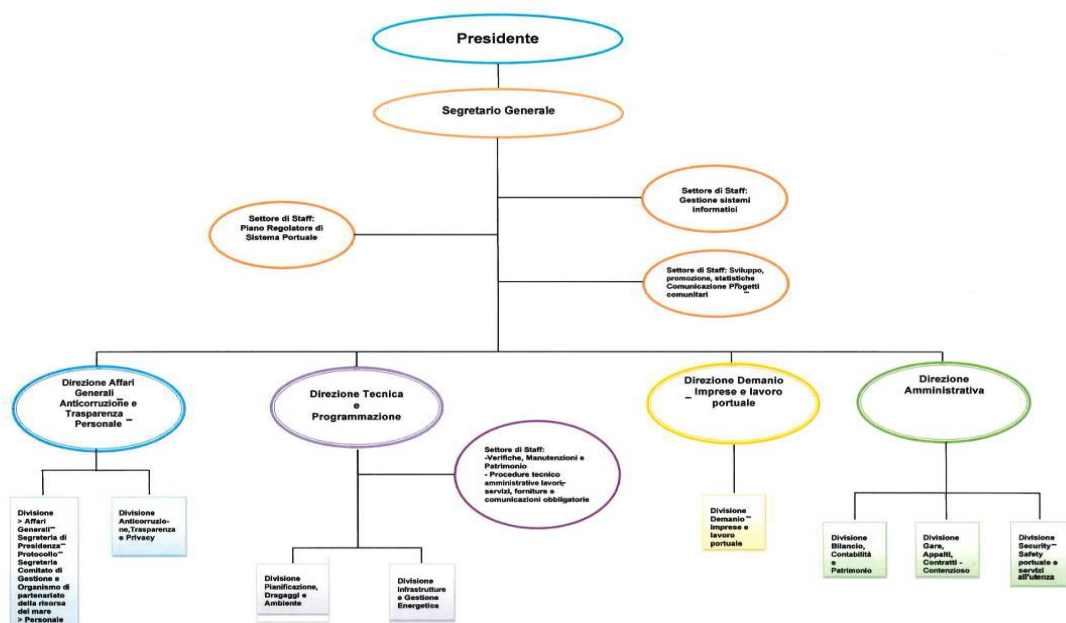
Presidente

Segretario Generale

Settore di Staff: Piano Regolatore di Sistema Portuale

Settore di Staff: Gestione sistemi informatici

Settore di Staff: Sviluppo, promozione, statistiche Comunicazione Progetti comunitari

Direzione Affari Generali Anticorruzione e Trasparenza Personale

Direzione Tecnica e Programmazione

Direzione Demanio Imprese e lavoro portuale

Direzione Amministrativa

Settore di Staff: -Verifiche, Manutenzioni e Patrimonio - Procedure tecnico amministrative lavori, servizi, forniture e comunicazioni obbligatorie

Divisione > Affari Generali Segreteria di Presidenza Protocollo Segreteria Comitato di Gestione e Organismo di partenariato della risorsa del mare > Personale

Divisione Anticorruzione,Trasparenza e Privacy

Divisione Pianificazione, Dragaggi e Ambiente

Divisione Infrastrutture e Gestione Energetica

Divisione Demanio Imprese e lavoro portuale

Divisione Bilancio, Contabilità e Patrimonio

Divisione Gare, Appalti, Contratti - Contenzioso

Divisione Security Safety portuale e servizi all'utenza